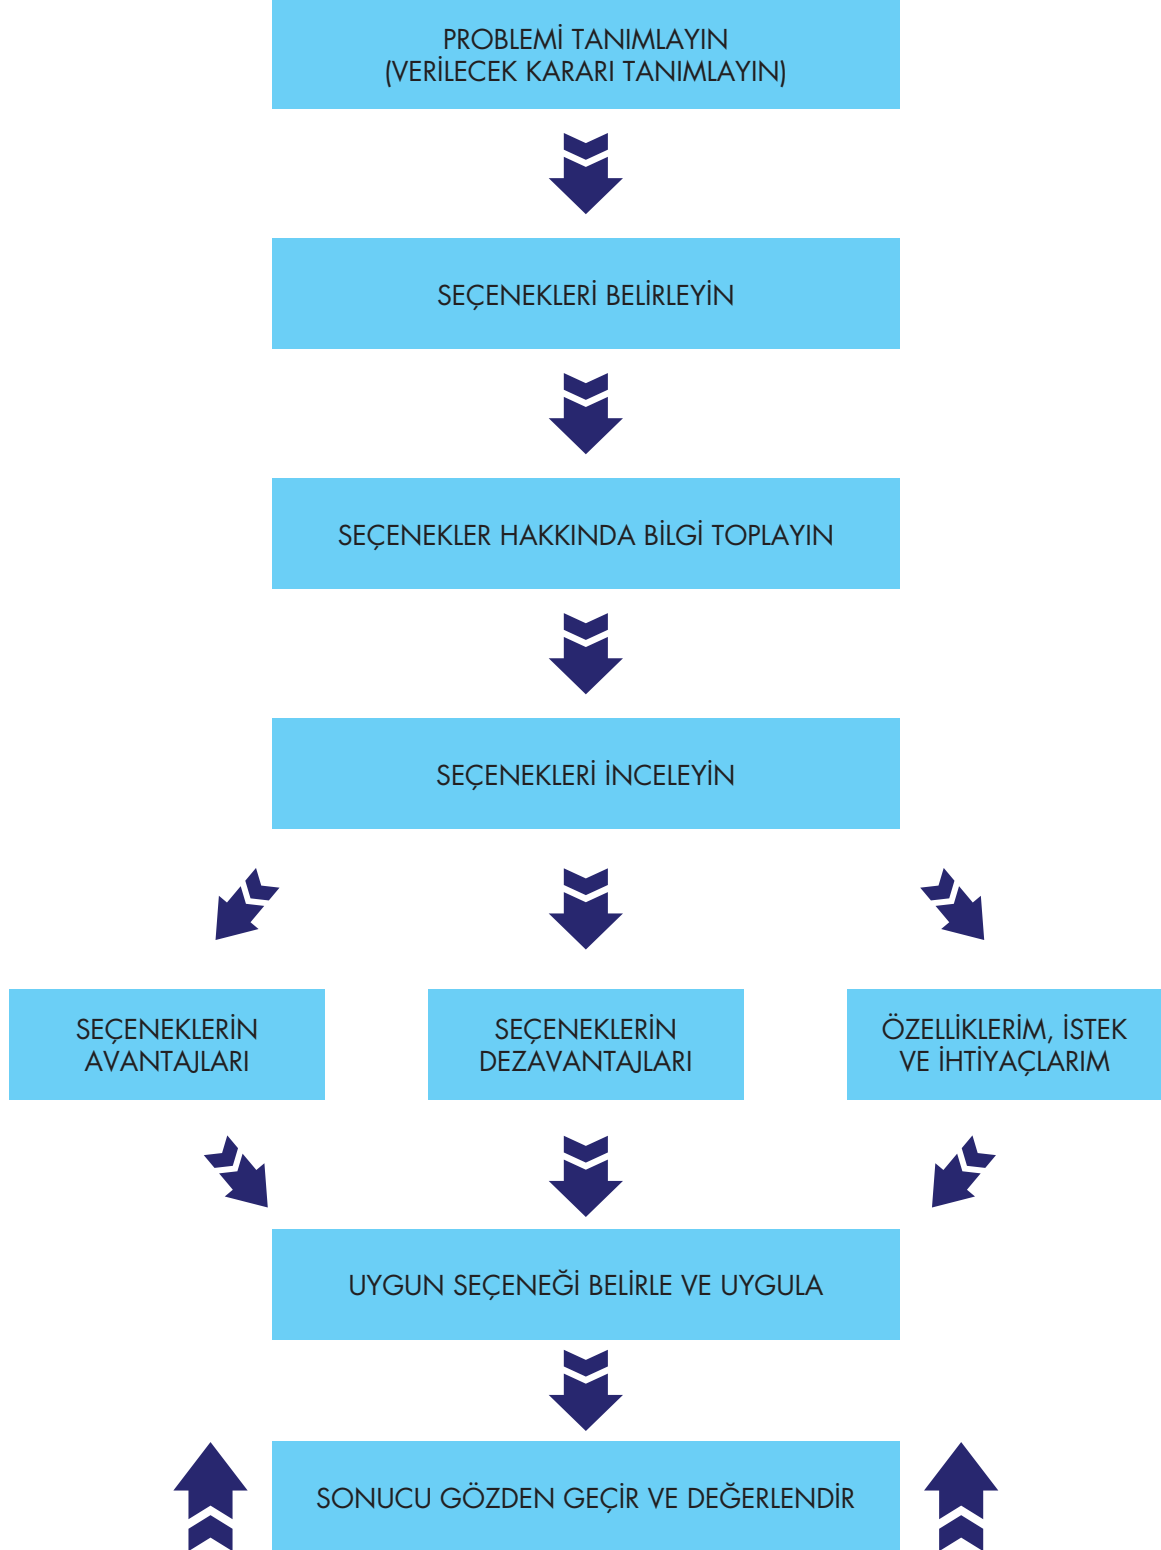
PROBLEMİ TANIMLAYIN
(VERİLECEK KARARI TANIMLAYIN)

SEÇENEKLERİ BELİRLEYİN

SEÇENEKLER HAKKINDA BİLGİ TOPLAYIN

SEÇENEKLERİ İNCELEYİN

SEÇENEKLERİN AVANTAJLARI

SEÇENEKLERİN DEZAVANTAJLARI

ÖZELLİKLERİM, İSTEK VE İHTİYAÇLARIM

UYGUN SEÇENEĞİ BELİRLE VE UYGULA

SONUCU GÖZDEN GEÇİR VE DEĞERLENDİR